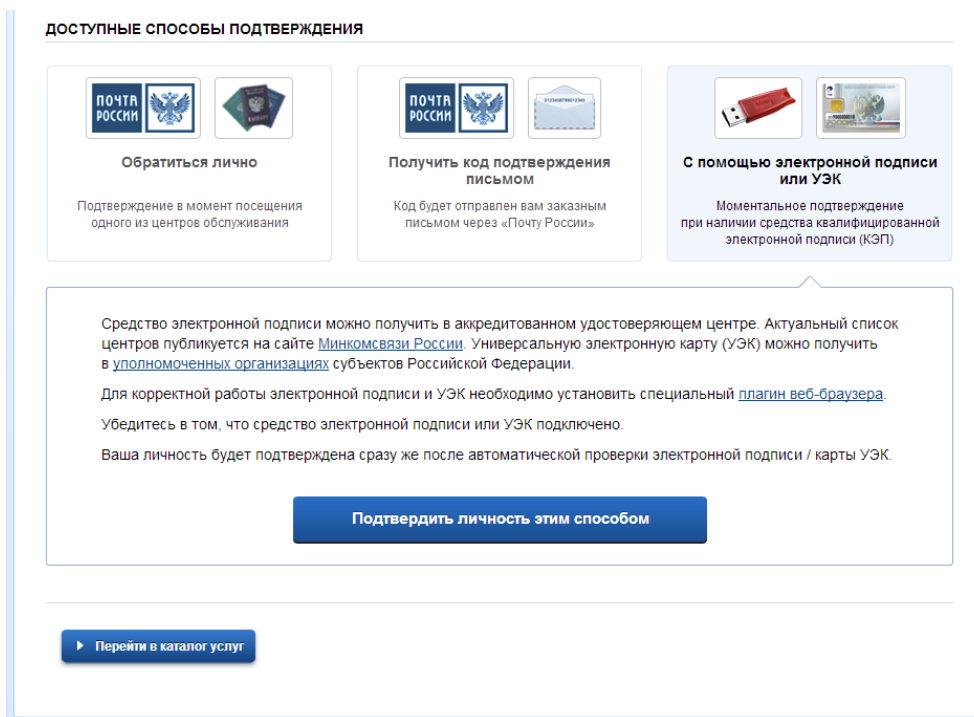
ДОСТУПНЫЕ СПОСОБЫ ПОДТВЕРЖДЕНИЯ

ПОЧТА РОССИИ

Обратиться лично

Подтверждение в момент посещения одного из центров обслуживания

ПОЧТА РОССИИ

Получить код подтверждения письмом

Код будет отправлен вам заказным письмом через «Почту России»

С помощью электронной подписи или УЭК

Моментальное подтверждение при наличии средства квалифицированной электронной подписи (КЭП)

Средство электронной подписи можно получить в аккредитованном удостоверяющем центре. Актуальный список центров публикуется на сайте Минкомсвязи России. Универсальную электронную карту (УЭК) можно получить в уполномоченных организациях субъектов Российской Федерации.

Для корректной работы электронной подписи и УЭК необходимо установить специальный плагин веб-браузера.

Убедитесь в том, что средство электронной подписи или УЭК подключено.

Ваша личность будет подтверждена сразу же после автоматической проверки электронной подписи / карты УЭК.

Подтвердить личность этим способом

Перейти в каталог услуг